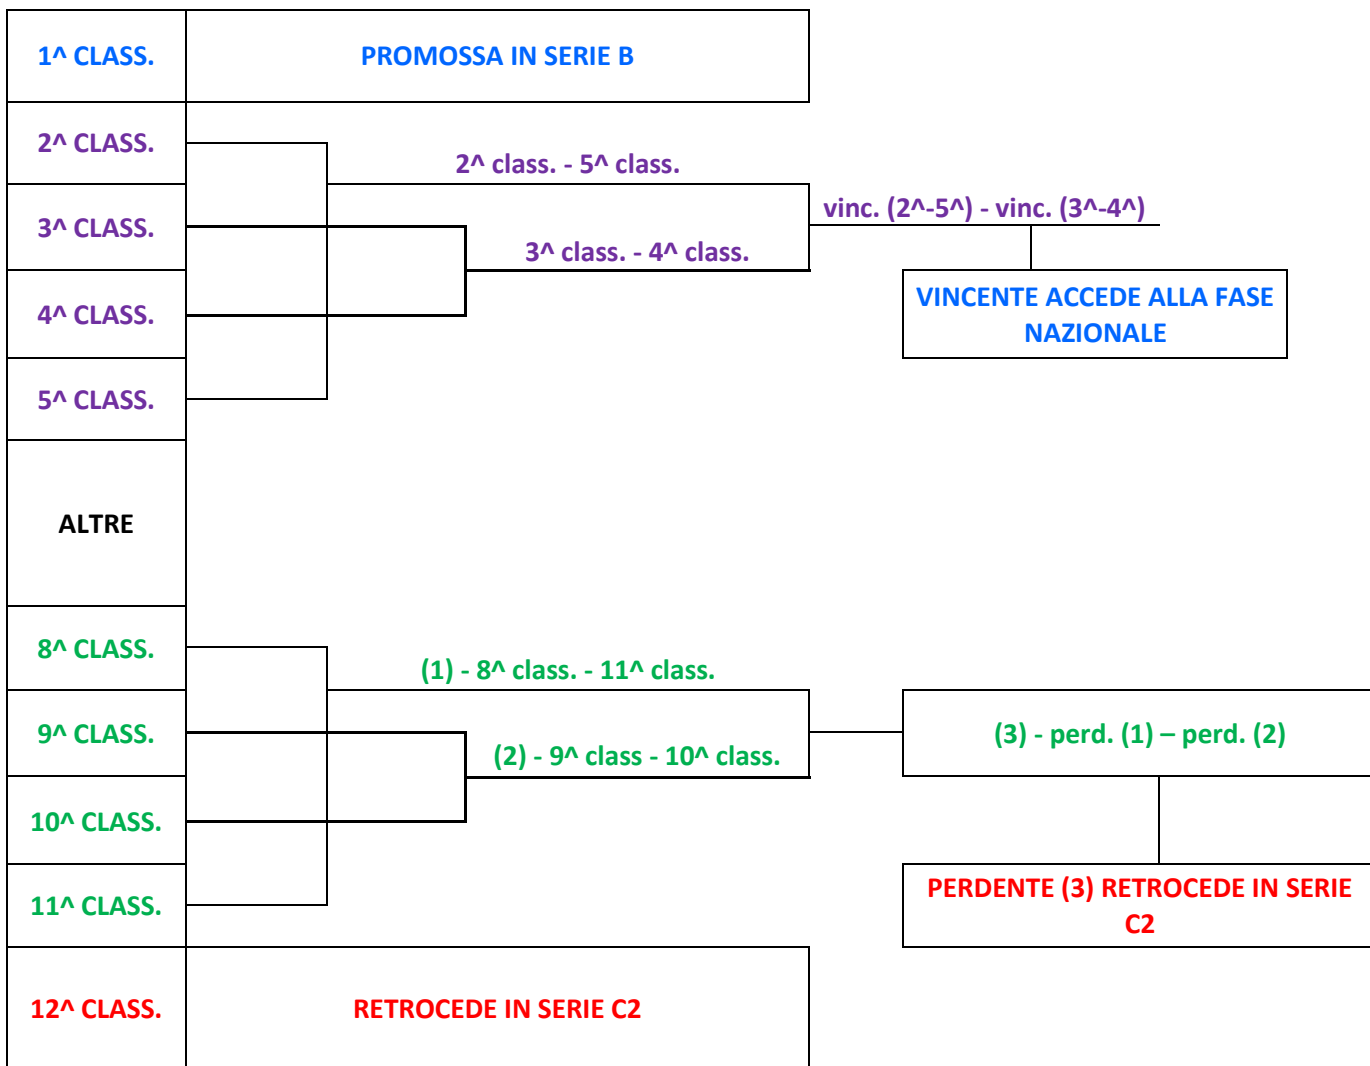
1^ CLASS.

PROMOSSA IN SERIE B

2^ CLASS.

2^ class. - 5^ class.

3^ CLASS.

vinc. (2^-5^) - vinc. (3^-4^)

3^ class. - 4^ class.

4^ CLASS.

VINCENTE ACCEDE ALLA FASE NAZIONALE

5^ CLASS.

ALTRE

8^ CLASS.

(1) - 8^ class. - 11^ class.

9^ CLASS.

(3) - perd. (1) – perd. (2)

(2) - 9^ class - 10^ class.

10^ CLASS.

11^ CLASS.

PERDENTE (3) RETROCEDE IN SERIE C2

12^ CLASS.

RETROCEDE IN SERIE C2